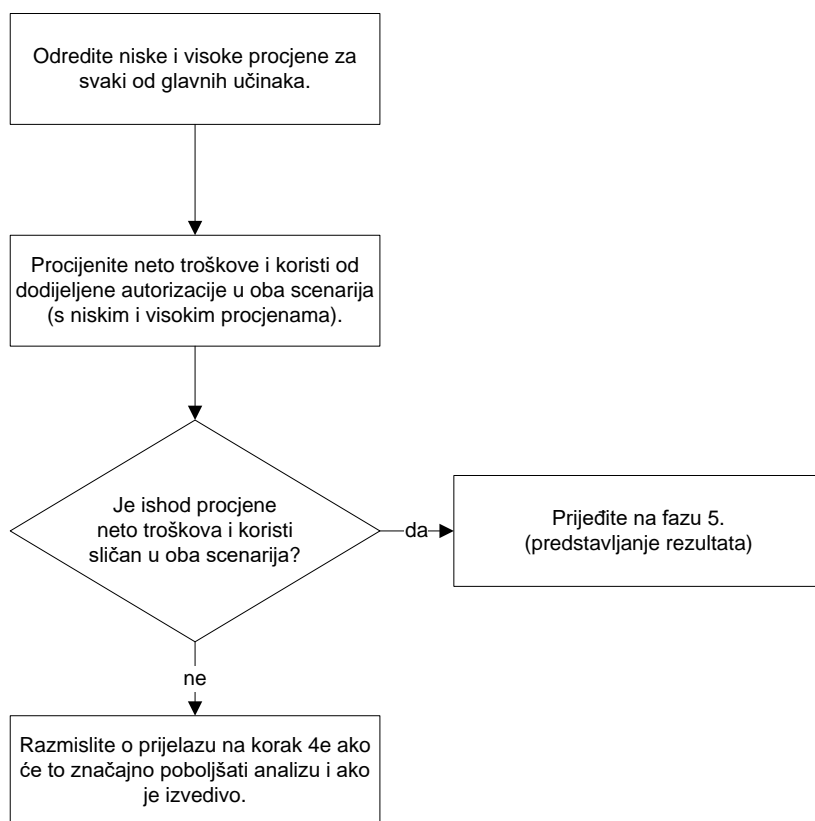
Odredite niske i visoke procjene za svaki od glavnih učinaka.

Procijenite neto troškove i koristi od dodijeljene autorizacije u oba scenarija (s niskim i visokim procjenama).

Je ishod procjene neto troškova i koristi sličan u oba scenarija?

da

Prijeđite na fazu 5. (predstavljanje rezultata)

ne

Razmislite o prijelazu na korak 4e ako će to značajno poboljšati analizu i ako je izvedivo.